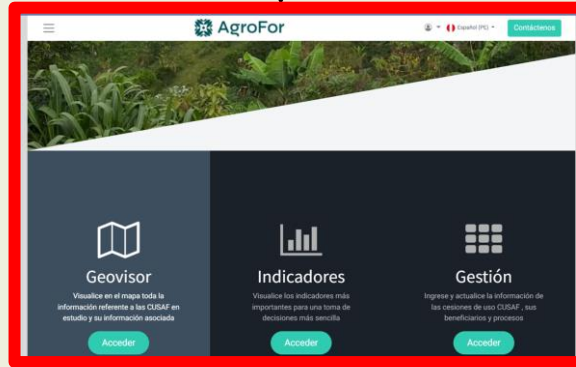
AgroFor

Español (PE)

Contáctenos

Geovisor

Visualice en el mapa toda la información referente a las CUSAF en estudio y su información asociada

Acceder

Indicadores

Visualice los indicadores más importantes para una toma de decisiones más sencilla

Acceder

Gestión

Ingrese y actualice la información de las cesiones de uso CUSAF , sus beneficiarios y procesos

Acceder